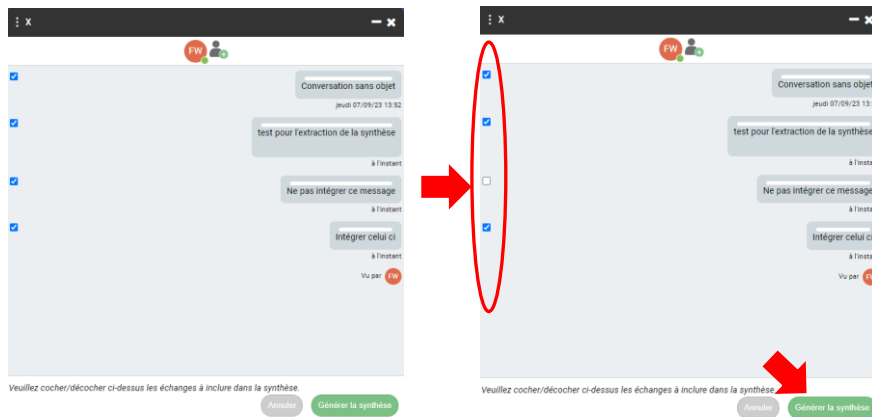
X

FW

Conversation sans objet

jeudi 07/09/23 13:52

test pour l'extraction de la synthèse

à l'instant

Ne pas intégrer ce message

à l'instant

Intégrer celui ci

à l'instant

Vu par FW

Veuillez cocher/décocher ci-dessus les échanges à inclure dans la synthèse.

Annuler

Générer la synthèse

X

FW

Conversation sans objet

jeudi 07/09/23 13:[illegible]

test pour l'extraction de la synthèse

à l'instant

Ne pas intégrer ce message

à l'instant

Intégrer celui ci

à l'instant

Vu par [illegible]

Veuillez cocher/décocher ci-dessus les échanges à inclure dans la synthèse.

Annuler

Générer la synthèse